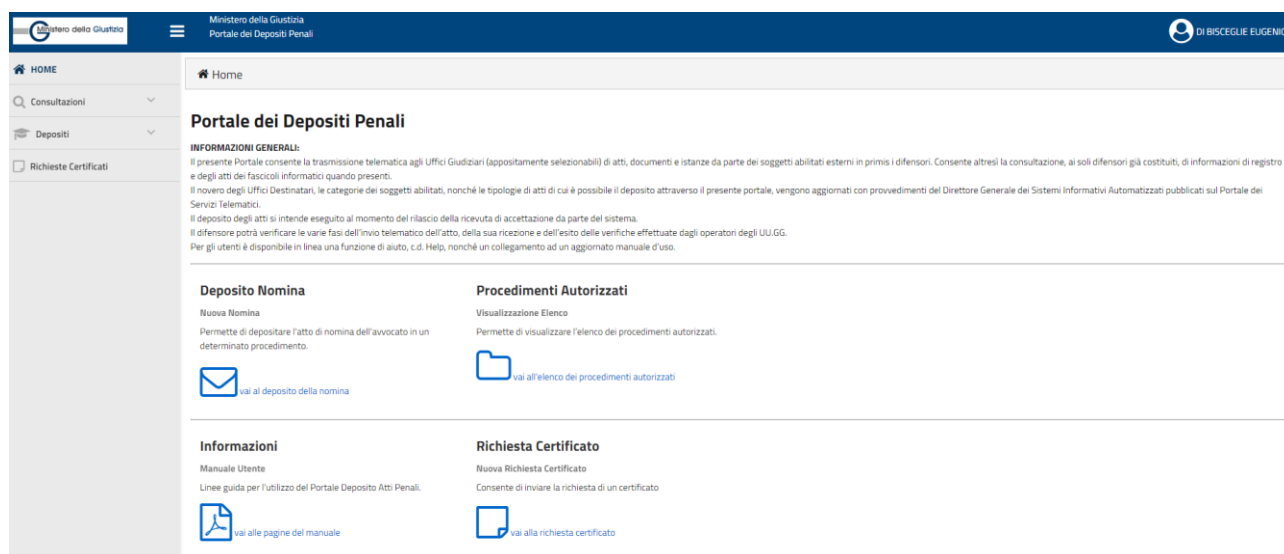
Ministero della Giustizia

Ministero della Giustizia
Portale dei Depositi Penali

DI BISCEGLIE EUGENIO

HOME
Consultazioni
Depositi
Richieste Certificati

Home

Portale dei Depositi Penali

INFORMAZIONI GENERALI:
Il presente Portale consente la trasmissione telematica agli Uffici Giudiziari (appositamente selezionabili) di atti, documenti e istanze da parte dei soggetti abilitati esterni in primis i difensori. Consente altresì la consultazione, ai soli difensori già costituiti, di informazioni di registro e degli atti dei fascicoli informatici quando presenti.
Il novero degli Uffici Destinatari, le categorie dei soggetti abilitati, nonché le tipologie di atti di cui è possibile il deposito attraverso il presente portale, vengono aggiornati con provvedimenti del Direttore Generale dei Sistemi Informativi Automatizzati pubblicati sul Portale dei Servizi Telematici.
Il deposito degli atti si intende eseguito al momento del rilascio della ricevuta di accettazione da parte del sistema.
Il difensore potrà verificare le varie fasi dell'invio telematico dell'atto, della sua ricezione e dell'esito delle verifiche effettuate dagli operatori degli UU.GG.
Per gli utenti è disponibile in linea una funzione di aiuto, c.d. Help, nonché un collegamento ad un aggiornato manuale d'uso.

Deposito Nomina
Nuova Nomina
Permette di depositare l'atto di nomina dell'avvocato in un determinato procedimento.
vai al deposito della nomina

Procedimenti Autorizzati
Visualizzazione Elenco
Permette di visualizzare l'elenco dei procedimenti autorizzati.
vai all'elenco dei procedimenti autorizzati

Informazioni
Manuale Utente
Linee guida per l'utilizzo del Portale Deposito Atti Penali.
vai alle pagine del manuale

Richiesta Certificato
Nuova Richiesta Certificato
Consente di inviare la richiesta di un certificato
vai alla richiesta certificato